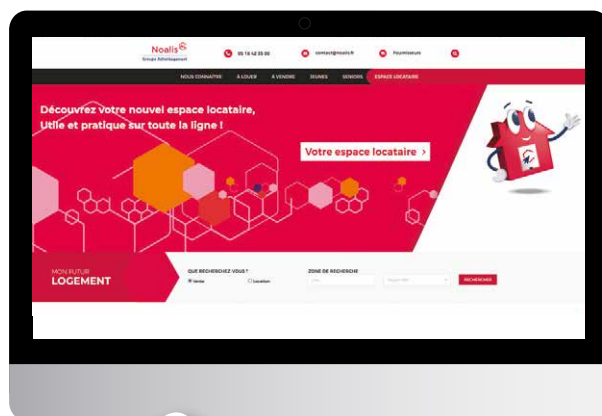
Noalis
Groupe ActionLogement

05 16 42 55 00

contact@noalis.fr

Fournisseurs

NOUS CONNAÎTRE
À LOUER
À VENDRE
JEUNES
SENIORS
ESPACE LOCATAIRE

Découvrez votre nouvel espace locataire, Utile et pratique sur toute la ligne !

Votre espace locataire >

MON FUTUR
LOGEMENT

QUE RECHERCHEZ VOUS ?
Vente
Location

ZONE DE RECHERCHE

RECHERCHER